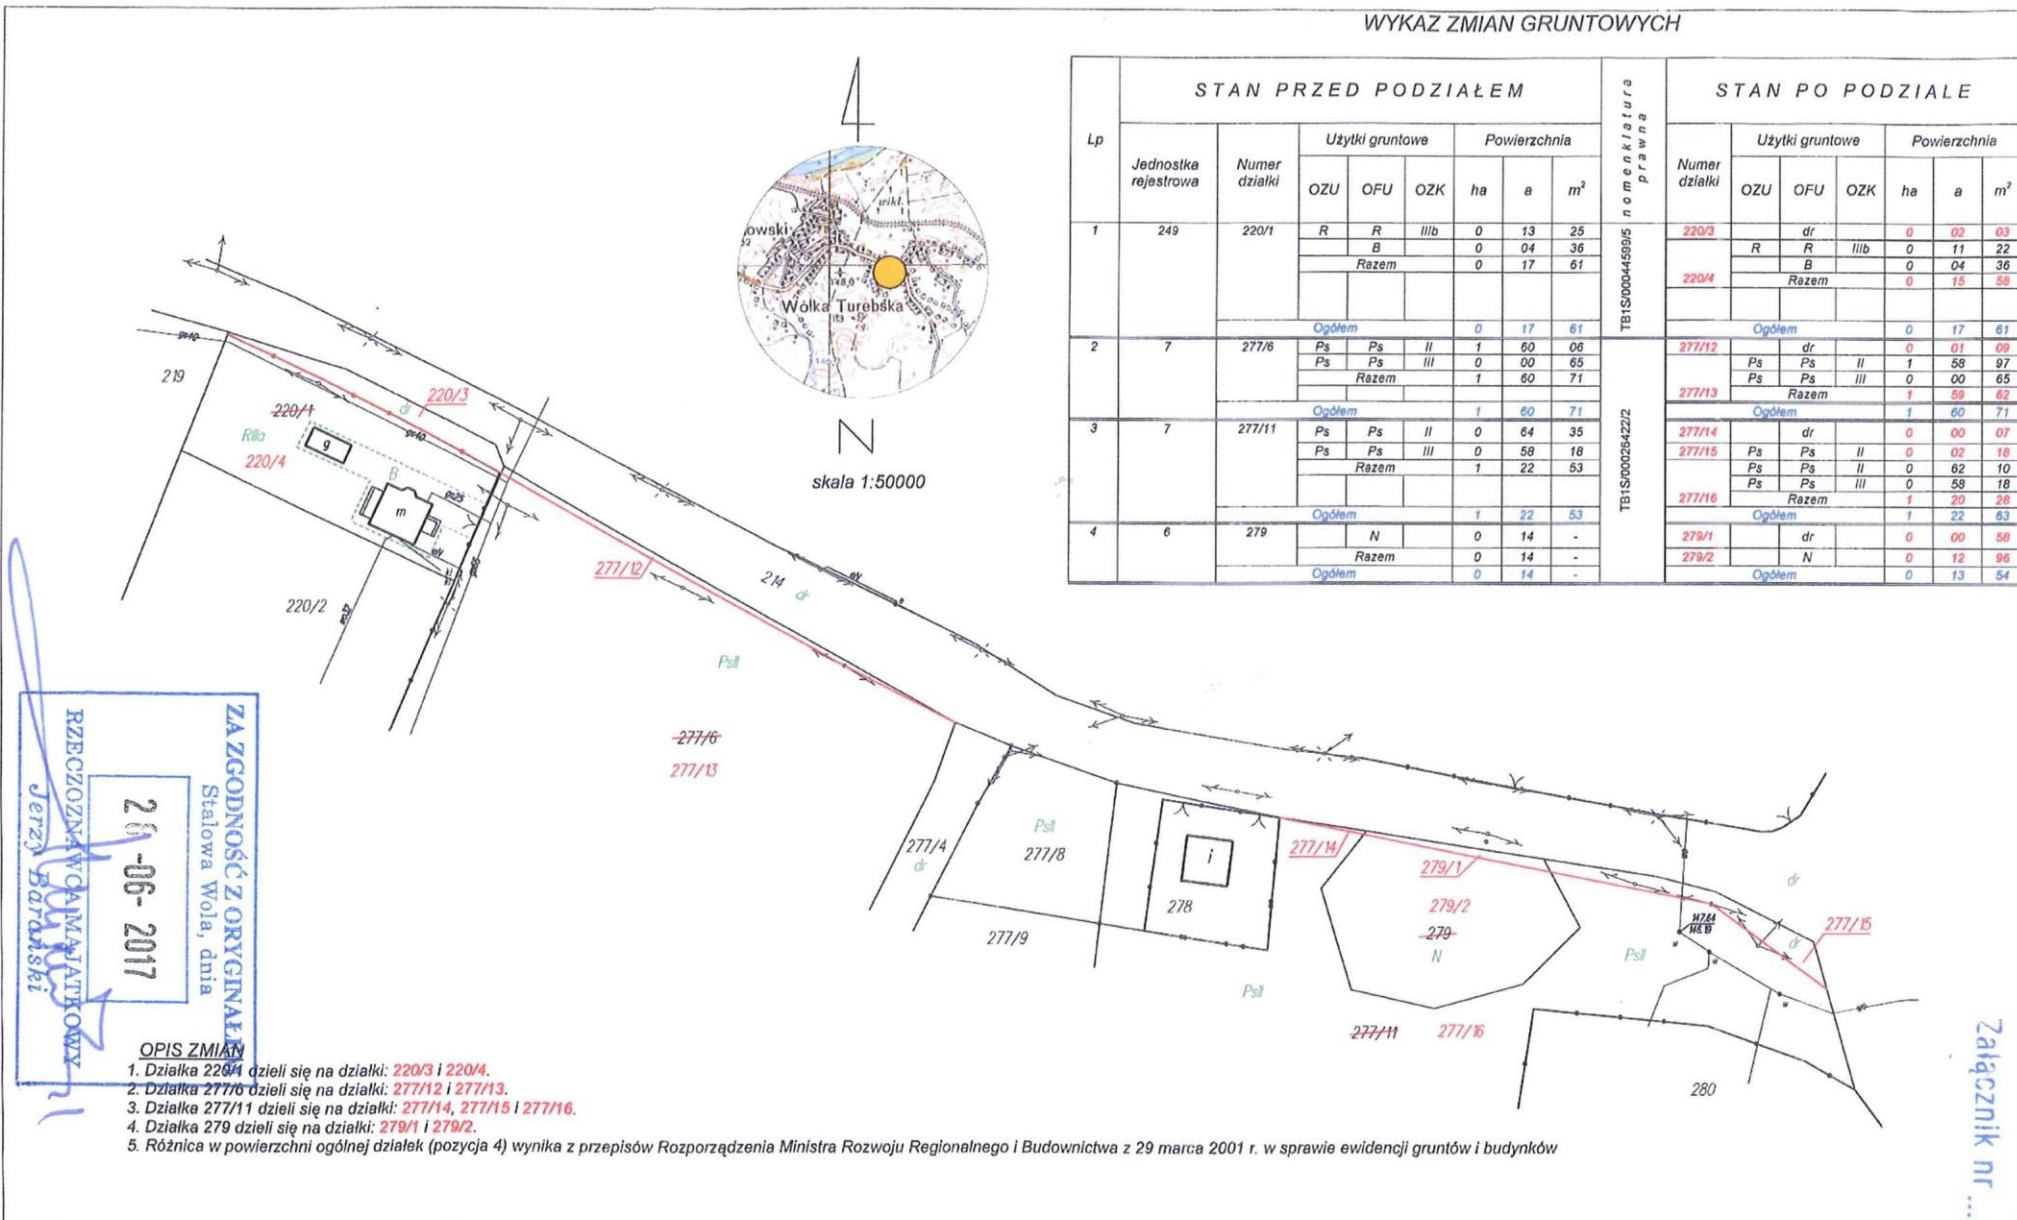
WYKAZ ZMIAN GRUNTOWYCH

| Lp | STAN PRZED PODZIAŁEM | | | | | | | | nomenklatura prawna | STAN PO PODZIALE | | | | | | |
|---|---|---|---|---|---|---|---|---|---|---|---|---|---|---|---|---|
| | Jednostka rejestrowa | Numer działki | Użytki gruntowe OZU | OFU | OZK | Powierzchnia ha | a | m² | | Numer działki | Użytki gruntowe OZU | OFU | OZK | Powierzchnia ha | a | m² |
| 1 | 249 | 220/1 | R | R | IIIb | 0 | 13 | 25 | TB1S/00044599/5 | 220/3 | | dr | | 0 | 02 | 03 |
| | | | | B | | 0 | 04 | 36 | | | R | R | IIIb | 0 | 11 | 22 |
| | | | | Razem | | 0 | 17 | 61 | | | | B | | 0 | 04 | 36 |
| | | | | | | | | | | 220/4 | | Razem | | 0 | 15 | 58 |
| | | | | Ogółem | | 0 | 17 | 61 | | | | Ogółem | | 0 | 17 | 61 |
| 2 | 7 | 277/6 | Ps | Ps | II | 1 | 60 | 06 | TB1S/00026422/2 | 277/12 | | dr | | 0 | 01 | 09 |
| | | | Ps | Ps | III | 0 | 00 | 65 | | | Ps | Ps | II | 1 | 58 | 97 |
| | | | | Razem | | 1 | 60 | 71 | | | Ps | Ps | III | 0 | 00 | 65 |
| | | | | | | | | | | 277/13 | | Razem | | 1 | 59 | 62 |
| | | | | Ogółem | | 1 | 60 | 71 | | | | Ogółem | | 1 | 60 | 71 |
| 3 | 7 | 277/11 | Ps | Ps | II | 0 | 64 | 35 | | 277/14 | | dr | | 0 | 00 | 07 |
| | | | Ps | Ps | III | 0 | 58 | 18 | | 277/15 | Ps | Ps | II | 0 | 02 | 18 |
| | | | | Razem | | 1 | 22 | 53 | | | Ps | Ps | II | 0 | 62 | 10 |
| | | | | | | | | | | | Ps | Ps | III | 0 | 58 | 18 |
| | | | | | | | | | | 277/16 | | Razem | | 1 | 20 | 28 |
| | | | | Ogółem | | 1 | 22 | 53 | | | | Ogółem | | 1 | 22 | 63 |
| 4 | 6 | 279 | | N | | 0 | 14 | - | | 279/1 | | dr | | 0 | 00 | 58 |
| | | | | Razem | | 0 | 14 | - | | 279/2 | | N | | 0 | 12 | 96 |
| | | | | Ogółem | | 0 | 14 | - | | | | Ogółem | | 0 | 13 | 54 |

N
owski
Wólka Turebska
skala 1:50000

219 220/1 220/3 dr RIIIa 220/4 g m B 220/2 277/12 214 dr PsII 277/6 277/13 277/4 dr PsII 277/8 i 278 277/9 277/14 279/1 279/2 279 N PsII PsII dr 277/15 dr 277/11 277/16 280

ZA ZGODNOŚĆ Z ORYGINAŁEM
Stalowa Wola, dnia
26-06-2017
RZECZOZNAWCA MAJĄTKOWY
Jerzy Barański

OPIS ZMIAN
1. Działka 220/1 dzieli się na działki: 220/3 i 220/4.
2. Działka 277/6 dzieli się na działki: 277/12 i 277/13.
3. Działka 277/11 dzieli się na działki: 277/14, 277/15 i 277/16.
4. Działka 279 dzieli się na działki: 279/1 i 279/2.
5. Różnica w powierzchni ogólnej działek (pozycja 4) wynika z przepisów Rozporządzenia Ministra Rozwoju Regionalnego i Budownictwa z 29 marca 2001 r. w sprawie ewidencji gruntów i budynków

Załącznik nr ...